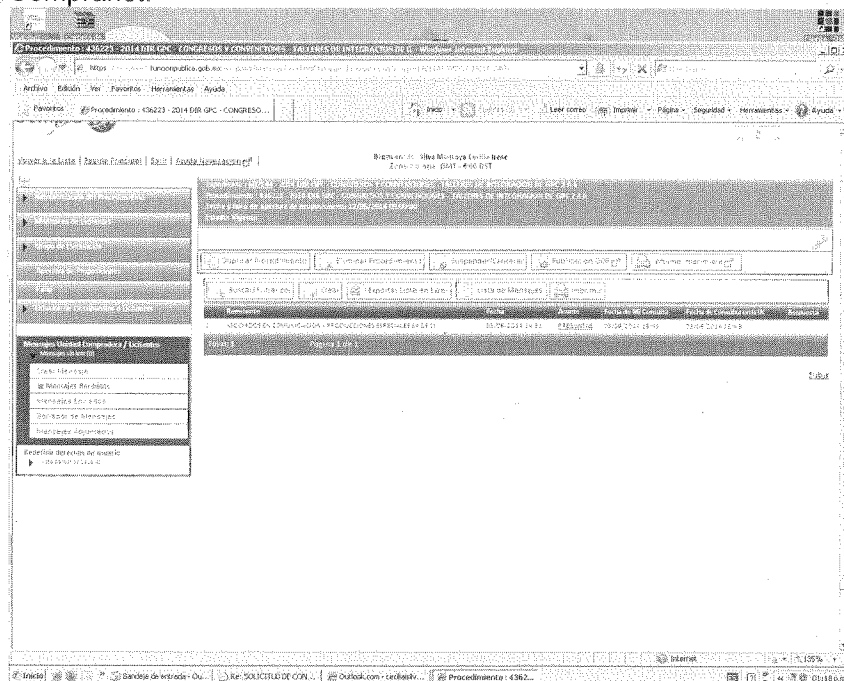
Procedimiento : 436223 - 2014 DIR GPC - CONGRESOS Y CONVENCIONES - TALLERES DE INTEGRACION DE G... - Windows Internet Explorer

https:// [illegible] funcionpublica.gob.mx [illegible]

Archivo Edición Ver Favoritos Herramientas Ayuda

Favoritos Procedimiento : 436223 - 2014 DIR GPC - CONGRESO...

Inicio Leer correo Imprimir Página Seguridad Herramientas Ayuda

Bienvenido: Silva Montoya Cecilia Irene
Zona horaria: GMT -6:00 DST

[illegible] | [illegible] | Salir | Ayuda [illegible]

Duplicar Procedimiento | Eliminar Procedimiento | Suspender/Cancelar | Publicar en DOF | Informe Intermedio

Buscar Mensajes | Crear | Exportar Lista en Excel | Lista de Mensajes | Imprimir

| Remitente | Fecha | Asunto | Fecha de 1ra Consulta | Fecha de Consulta más reciente | Respuesta |
|---|---|---|---|---|---|
| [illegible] EN COMUNICACION Y PRODUCCIONES ESPECIALES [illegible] | 25/04/2014 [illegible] | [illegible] | 25/04/2014 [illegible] | 25/04/2014 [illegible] | |

Total: 1 Página 1 de 1

Mensajes Unidad Compradora / Licitantes
Mensajes sin leer (0)
Crear Mensaje
Mensajes Recibidos
Mensajes Enviados
Borrador de Mensajes
Mensajes Eliminados

Redefinir derechos de usuario

Subir

Internet 135%

Inicio | Bandeja de entrada - Ou... | Re: SOLICITUD DE CON... | Outlook.com - ceciliasilv... | Procedimiento : 4362... | 01:18 p.m.